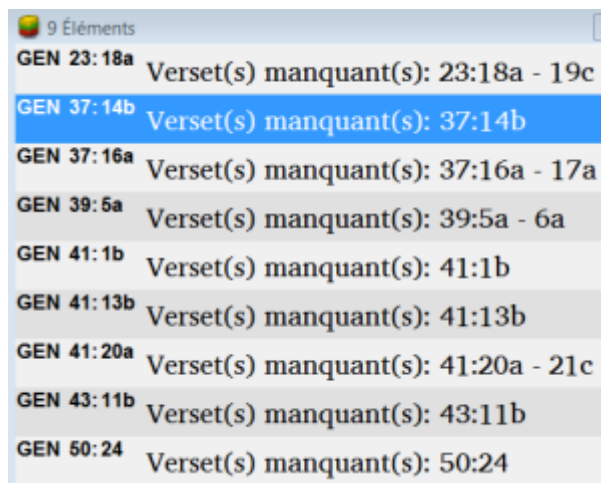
9 Éléments

GEN 23:18a Verset(s) manquant(s): 23:18a - 19c

GEN 37:14b Verset(s) manquant(s): 37:14b

GEN 37:16a Verset(s) manquant(s): 37:16a - 17a

GEN 39:5a Verset(s) manquant(s): 39:5a - 6a

GEN 41:1b Verset(s) manquant(s): 41:1b

GEN 41:13b Verset(s) manquant(s): 41:13b

GEN 41:20a Verset(s) manquant(s): 41:20a - 21c

GEN 43:11b Verset(s) manquant(s): 43:11b

GEN 50:24 Verset(s) manquant(s): 50:24